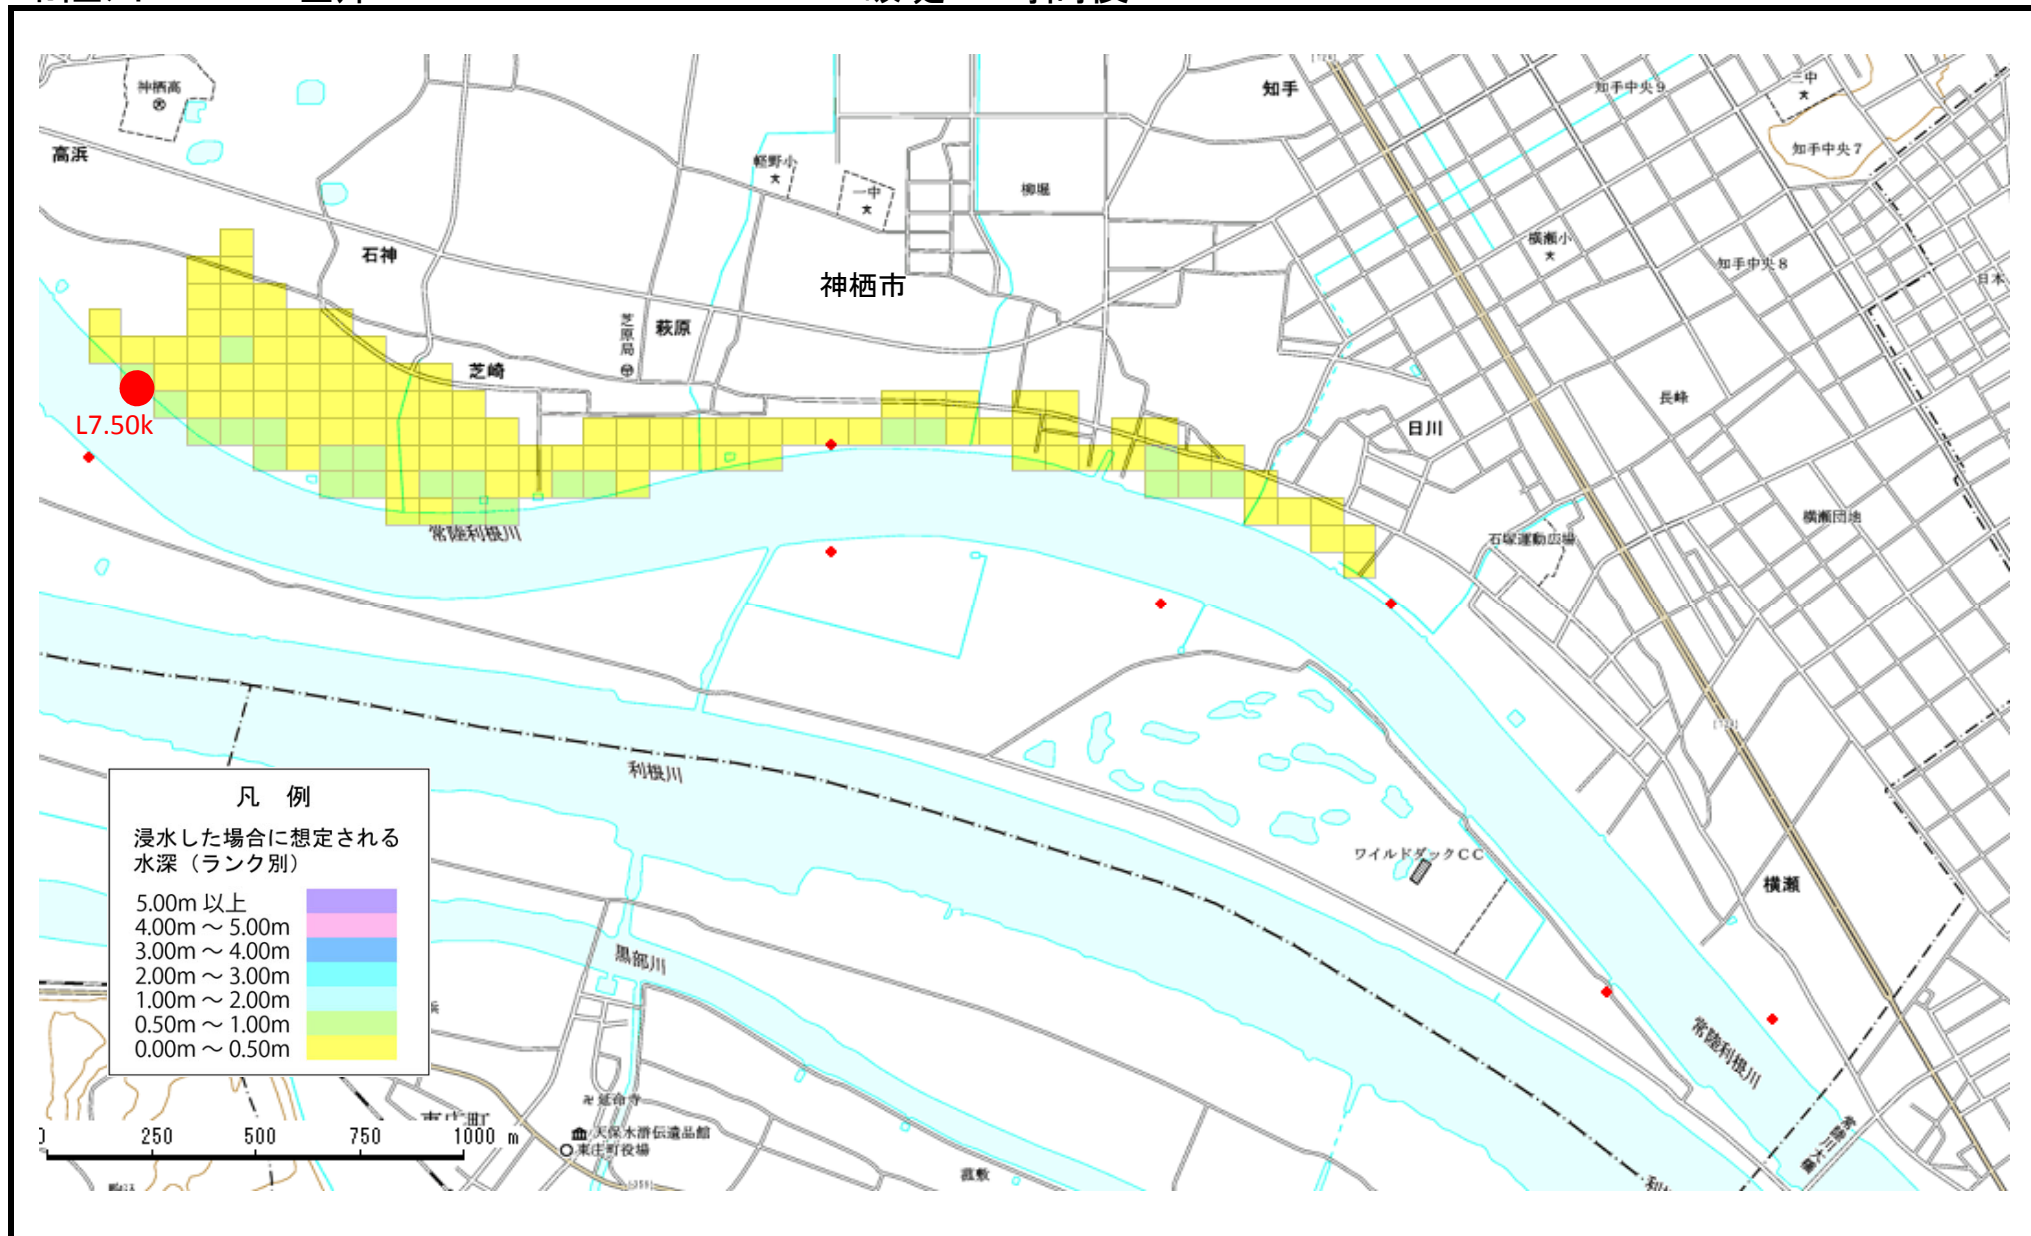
神栖高
高浜
石神
軽野小
一中
柳堀
知手
知手中央9
三中
知手中央7
横瀬小
知手中央8
日本
神栖市
芝原局
萩原
芝崎
L7.50k
日川
長峰
常陸利根川
石塚運動広場
横瀬団地
利根川
ワイルドダックCC
横瀬
黒部川
常陸利根川
延命寺
天保水滸伝遺品館
東庄町役場
東庄町
笹敷

凡　例
浸水した場合に想定される水深（ランク別）
5.00m 以上
4.00m ～ 5.00m
3.00m ～ 4.00m
2.00m ～ 3.00m
1.00m ～ 2.00m
0.50m ～ 1.00m
0.00m ～ 0.50m

0　250　500　750　1000 m